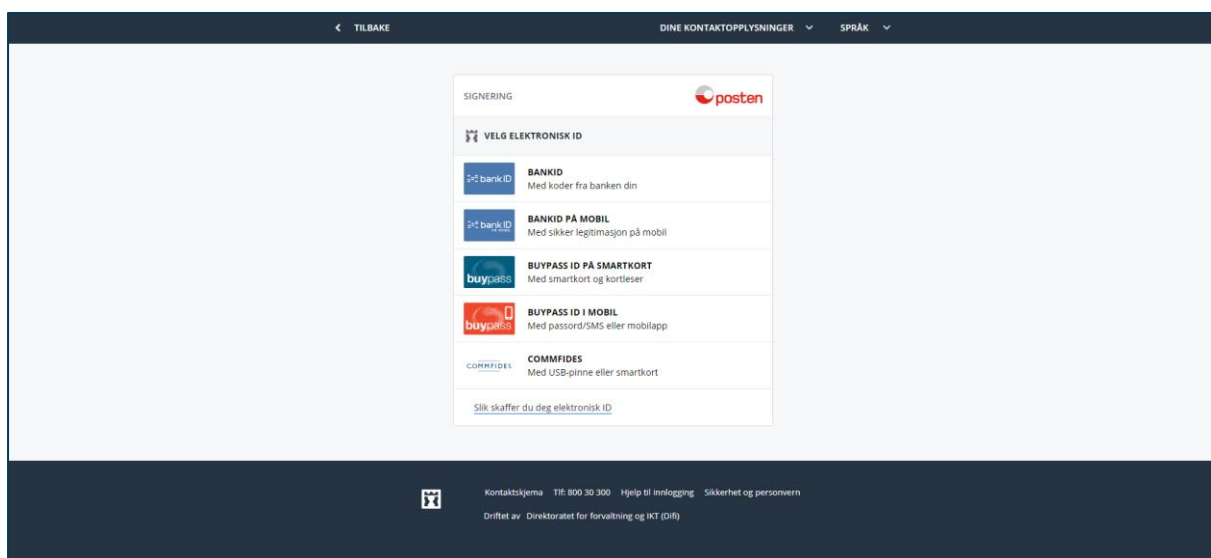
TILBAKE

DINE KONTAKTOPPLYSNINGER

SPRÅK

SIGNERING

posten

VELG ELEKTRONISK ID

bankID

BANKID
Med koder fra banken din

bankID

BANKID PÅ MOBIL
Med sikker legitimasjon på mobil

buypass

BUYPASS ID PÅ SMARTKORT
Med smartkort og kortleser

buypass

BUYPASS ID I MOBIL
Med passord/SMS eller mobilapp

COMMFIDES

COMMFIDES
Med USB-pinne eller smartkort

Slik skaffer du deg elektronisk ID

Kontaktskjema Tlf: 800 30 300 Hjelp til innlogging Sikkerhet og personvern

Driftet av Direktoratet for forvaltning og IKT (Difi)